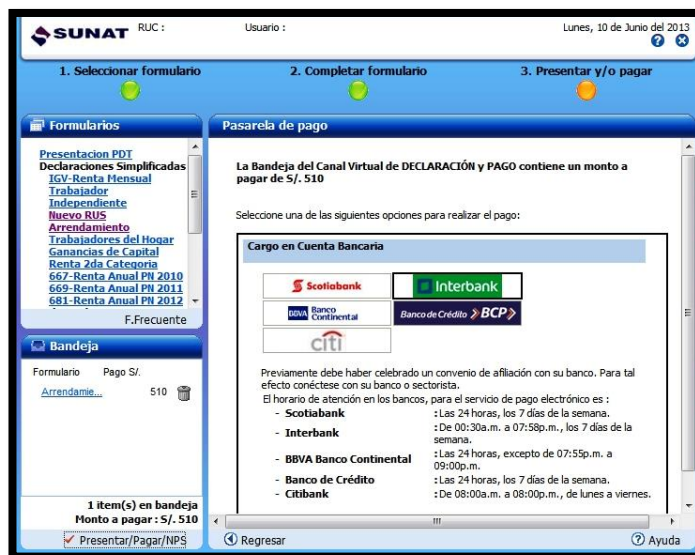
SUNAT RUC : Usuario : Lunes, 10 de Junio del 2013

1. Seleccionar formulario 2. Completar formulario 3. Presentar y/o pagar

Formularios

Presentacion PDT
Declaraciones Simplificadas
IGV-Renta Mensual
Trabajador Independiente
Nuevo RUS
Arrendamiento
Trabajadores del Hogar
Ganancias de Capital
Renta 2da Categoria
667-Renta Anual PN 2010
669-Renta Anual PN 2011
681-Renta Anual PN 2012

F.Frecuente

Bandeja

| Formulario | Pago S/. |
|---|---|
| Arrendamie... | 510 |

1 item(s) en bandeja
Monto a pagar : S/. 510

Presentar/Pagar/NPS

Pasarela de pago

La Bandeja del Canal Virtual de DECLARACIÓN y PAGO contiene un monto a pagar de S/. 510

Seleccione una de las siguientes opciones para realizar el pago:

Cargo en Cuenta Bancaria

Scotiabank Interbank
BBVA Banco Continental Banco de Crédito BCP
citi

Previamente debe haber celebrado un convenio de afiliación con su banco. Para tal efecto conéctese con su banco o sectorista.
El horario de atención en los bancos, para el servicio de pago electrónico es :

| | |
|---|---|
| - Scotiabank | : Las 24 horas, los 7 días de la semana. |
| - Interbank | : De 00:30a.m. a 07:58p.m., los 7 días de la semana. |
| - BBVA Banco Continental | : Las 24 horas, excepto de 07:55p.m. a 09:00p.m. |
| - Banco de Crédito | : Las 24 horas, los 7 días de la semana. |
| - Citibank | : De 08:00a.m. a 08:00p.m., de lunes a viernes. |

Regresar
Ayuda